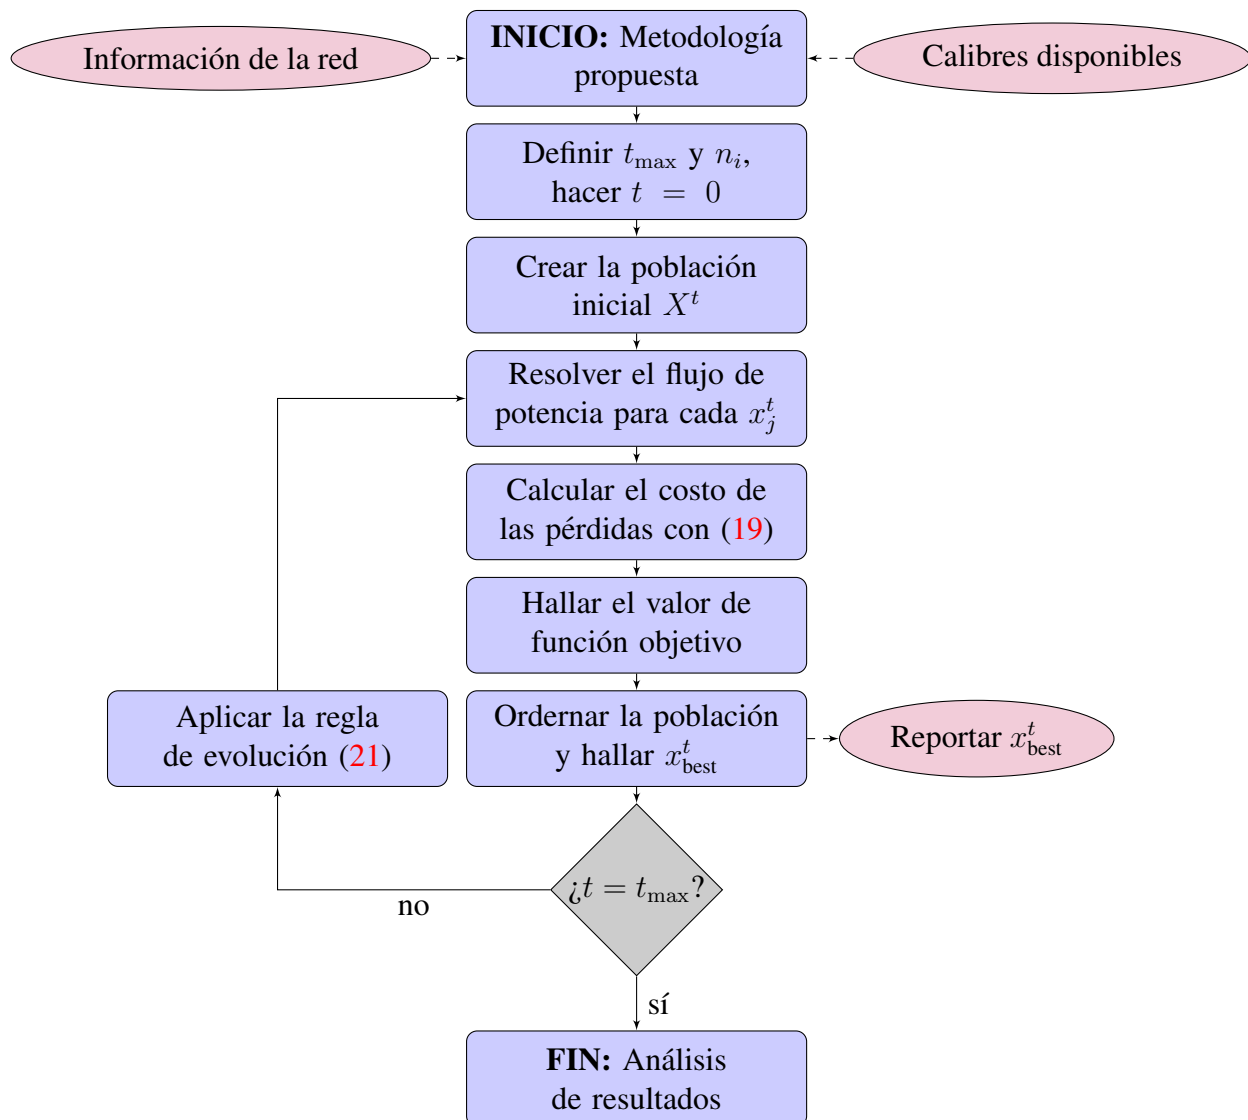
Información de la red

INICIO: Metodología propuesta

Calibres disponibles

Definir $t_{\max}$ y $n_i$, hacer $t = 0$

Crear la población inicial $X^t$

Resolver el flujo de potencia para cada $x_j^t$

Calcular el costo de las pérdidas con (19)

Hallar el valor de función objetivo

Aplicar la regla de evolución (21)

Ordernar la población y hallar $x_{\text{best}}^t$

Reportar $x_{\text{best}}^t$

¿$t = t_{\max}$?

no

sí

FIN: Análisis de resultados